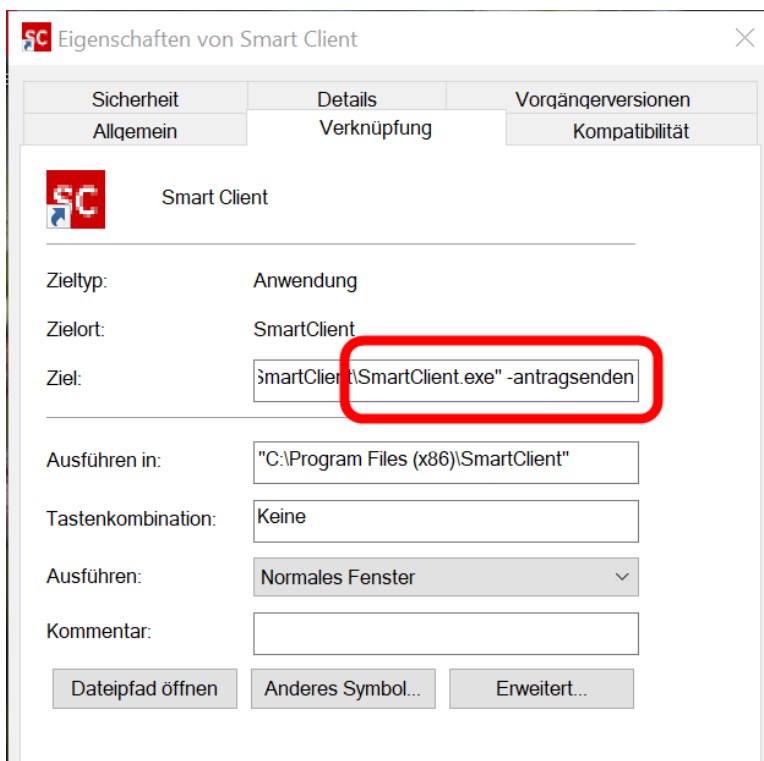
SC Eigenschaften von Smart Client

Sicherheit | Details | Vorgängerversionen
Allgemein | Verknüpfung | Kompatibilität

SC Smart Client

Zieltyp: Anwendung

Zielort: SmartClient

Ziel: SmartClient\SmartClient.exe" -antragsenden

Ausführen in: "C:\Program Files (x86)\SmartClient"

Tastenkombination: Keine

Ausführen: Normales Fenster

Kommentar:

Dateipfad öffnen | Anderes Symbol... | Erweitert...